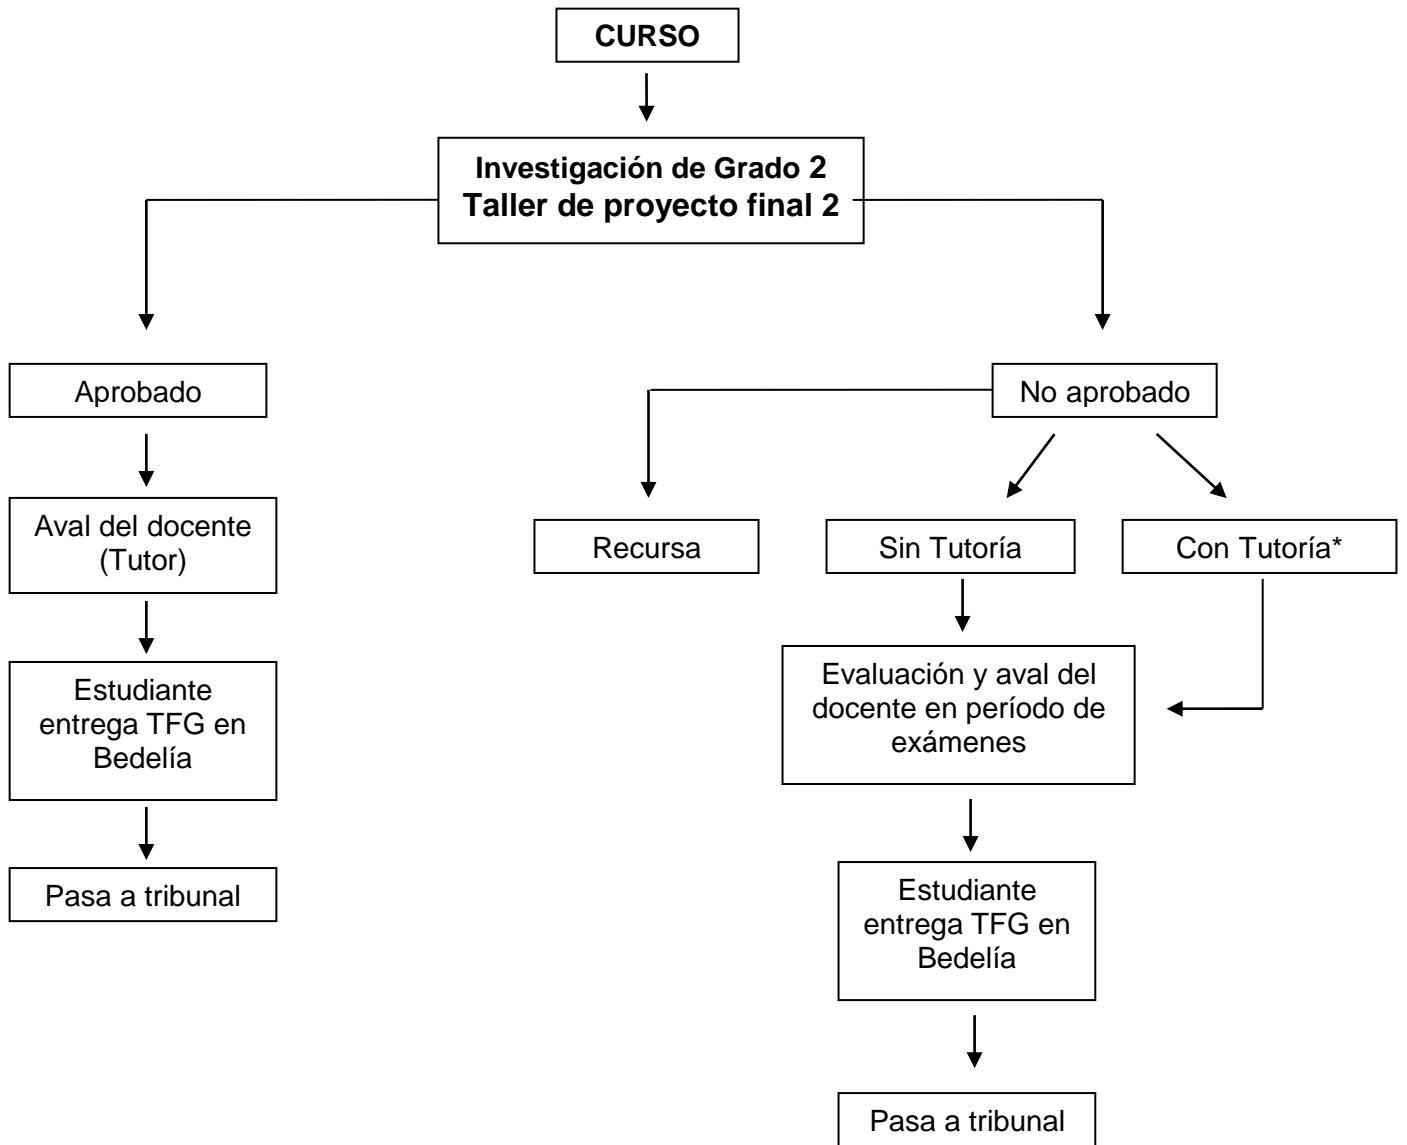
CURSO

Investigación de Grado 2
Taller de proyecto final 2

Aprobado

Aval del docente (Tutor)

Estudiante entrega TFG en Bedelía

Pasa a tribunal

No aprobado

Recursa

Sin Tutoría

Con Tutoría*

Evaluación y aval del docente en período de exámenes

Estudiante entrega TFG en Bedelía

Pasa a tribunal